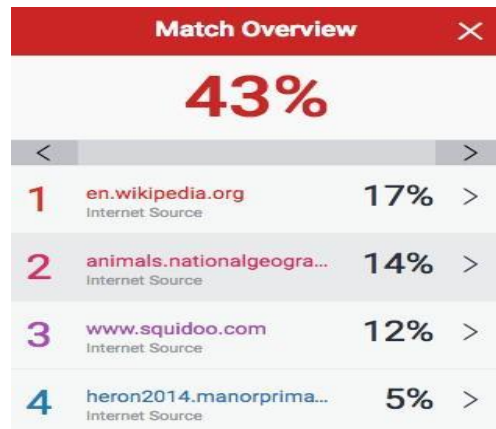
Match Overview ×

43%

< >

1 en.wikipedia.org
Internet Source
17% >

2 animals.nationalgeogra...
Internet Source
14% >

3 www.squidoo.com
Internet Source
12% >

4 heron2014.manorprima...
Internet Source
5% >